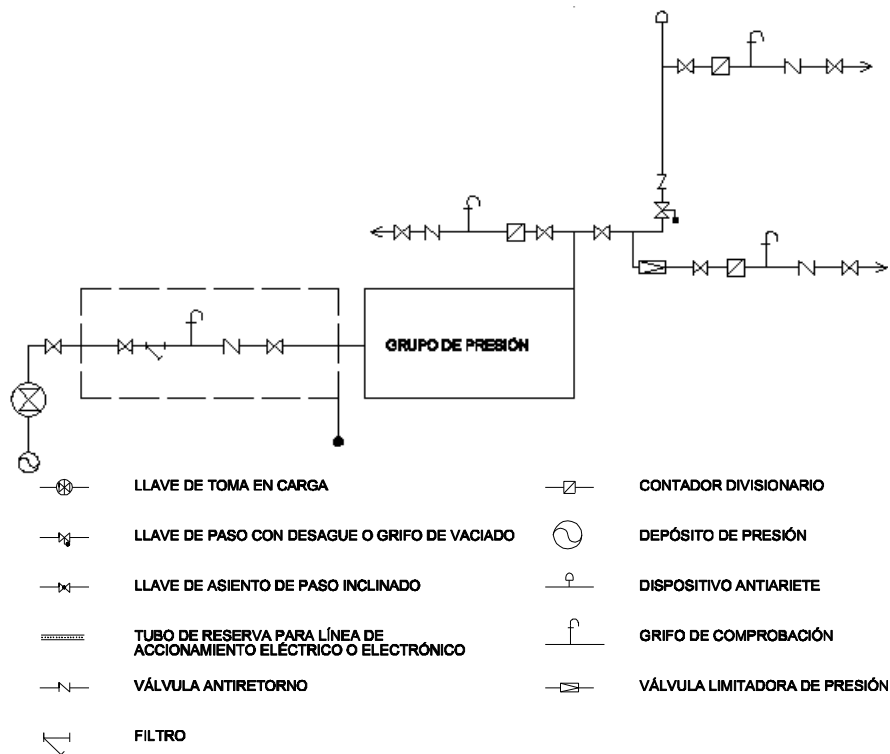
GRUPO DE PRESIÓN

LLAVE DE TOMA EN CARGA

LLAVE DE PASO CON DESAGUE O GRIFO DE VACIADO

LLAVE DE ASIENTO DE PASO INCLINADO

TUBO DE RESERVA PARA LÍNEA DE ACCIONAMIENTO ELÉCTRICO O ELECTRÓNICO

VÁLVULA ANTIRETORNO

FILTRO

CONTADOR DIVISIONARIO

DEPÓSITO DE PRESIÓN

DISPOSITIVO ANTIARIETE

GRIFO DE COMPROBACIÓN

VÁLVULA LIMITADORA DE PRESIÓN